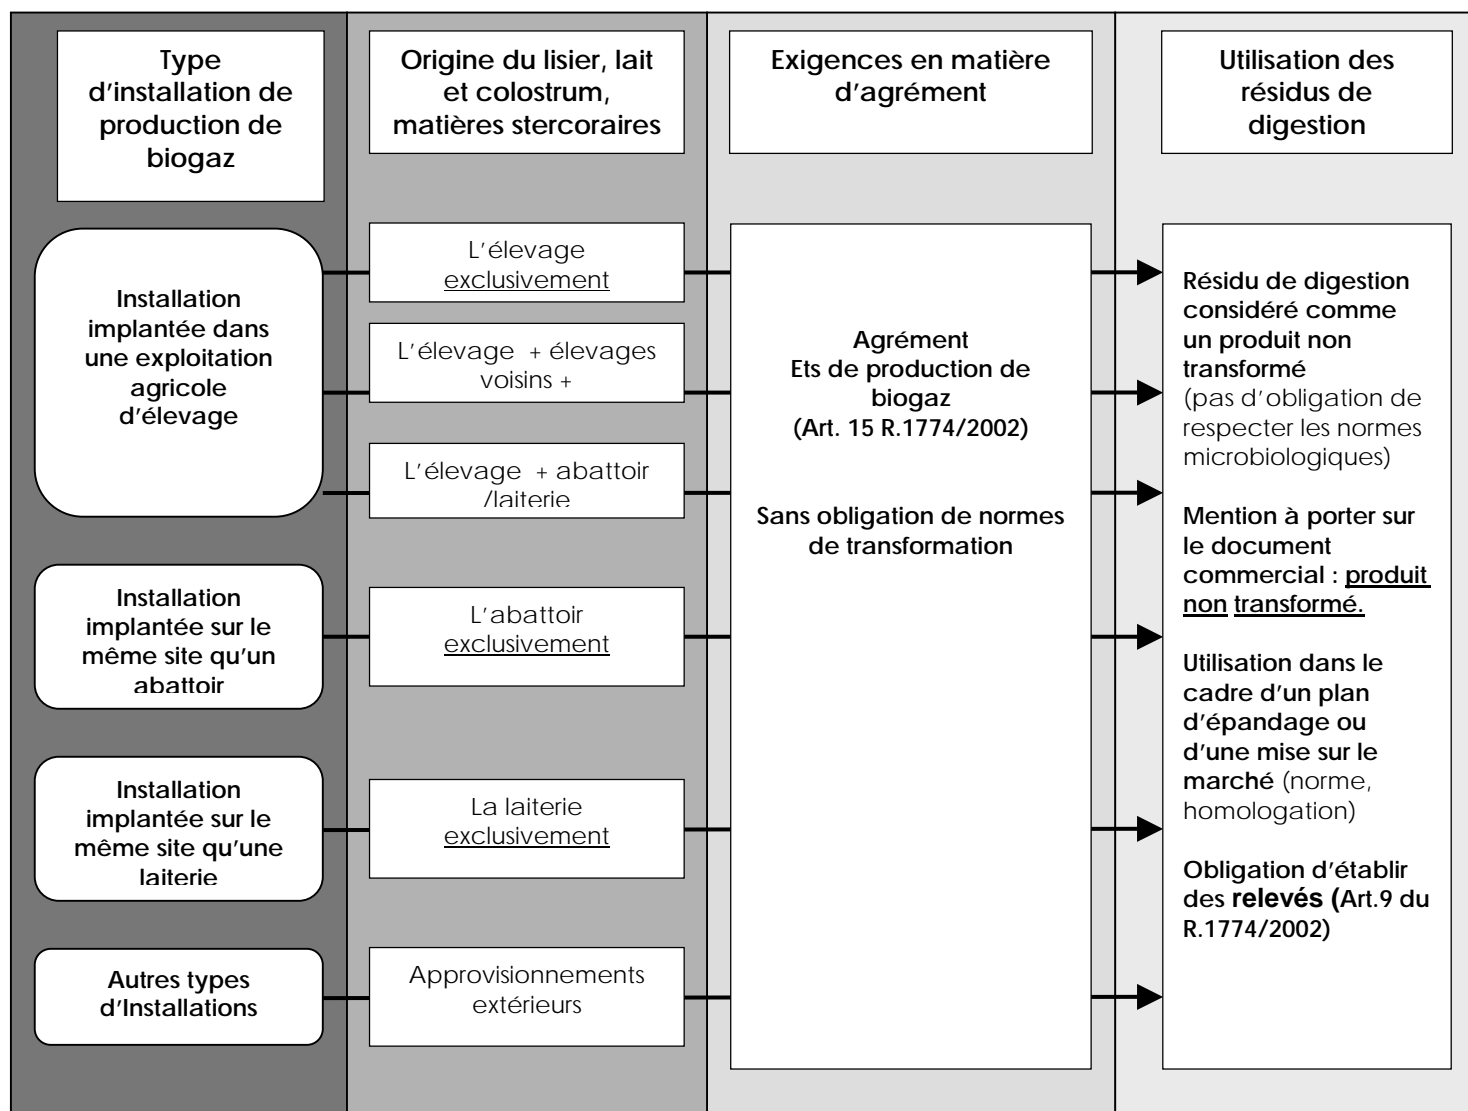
Type d'installation de production de biogaz

Origine du lisier, lait et colostrum, matières stercoraires

Exigences en matière d'agrément

Utilisation des résidus de digestion

Installation implantée dans une exploitation agricole d'élevage

L'élevage exclusivement

L'élevage + élevages voisins +

L'élevage + abattoir /laiterie

Installation implantée sur le même site qu'un abattoir

L'abattoir exclusivement

Installation implantée sur le même site qu'une laiterie

La laiterie exclusivement

Autres types d'Installations

Approvisionnements extérieurs

Agrément
Ets de production de biogaz
(Art. 15 R.1774/2002)

Sans obligation de normes de transformation

Résidu de digestion considéré comme un produit non transformé (pas d'obligation de respecter les normes microbiologiques)

Mention à porter sur le document commercial : produit non transformé.

Utilisation dans le cadre d'un plan d'épandage ou d'une mise sur le marché (norme, homologation)

Obligation d'établir des relevés (Art.9 du R.1774/2002)